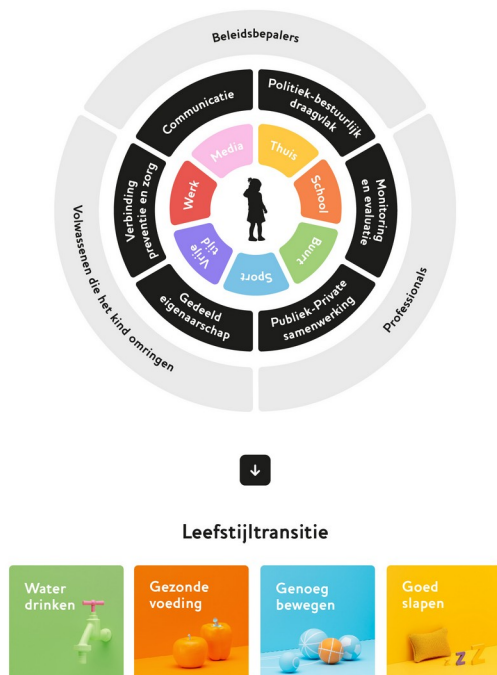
Beleidsbepalers

Professionals

Volwassenen die het kind omringen

Communicatie

Politiek-bestuurlijk draagvlak

Monitoring en evaluatie

Publiek-Private samenwerking

Gedeeld eigenaarschap

Verbinding preventie en zorg

Media

Thuis

School

Buurt

Sport

Vrije tijd

Werk

↓

Leefstijltransitie

Water drinken

Gezonde voeding

Genoeg bewegen

Goed slapen

Z Z